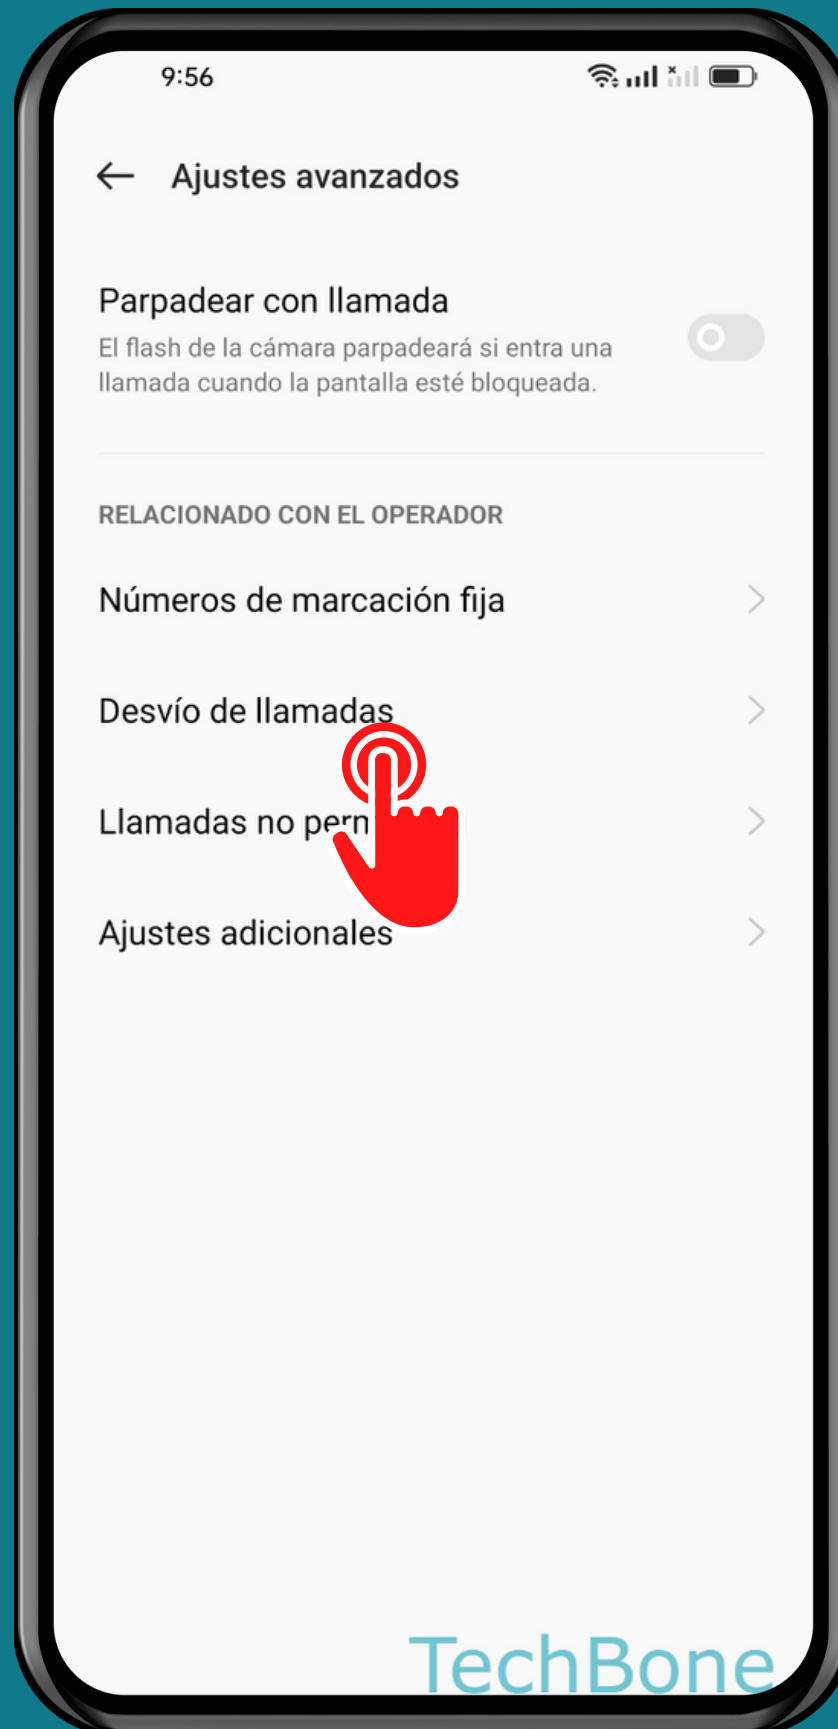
9:56

Ajustes avanzados

Parpadear con llamada
El flash de la cámara parpadeará si entra una llamada cuando la pantalla esté bloqueada.

RELACIONADO CON EL OPERADOR

Números de marcación fija

Desvío de llamadas

Llamadas no pern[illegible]

Ajustes adicionales

TechBone